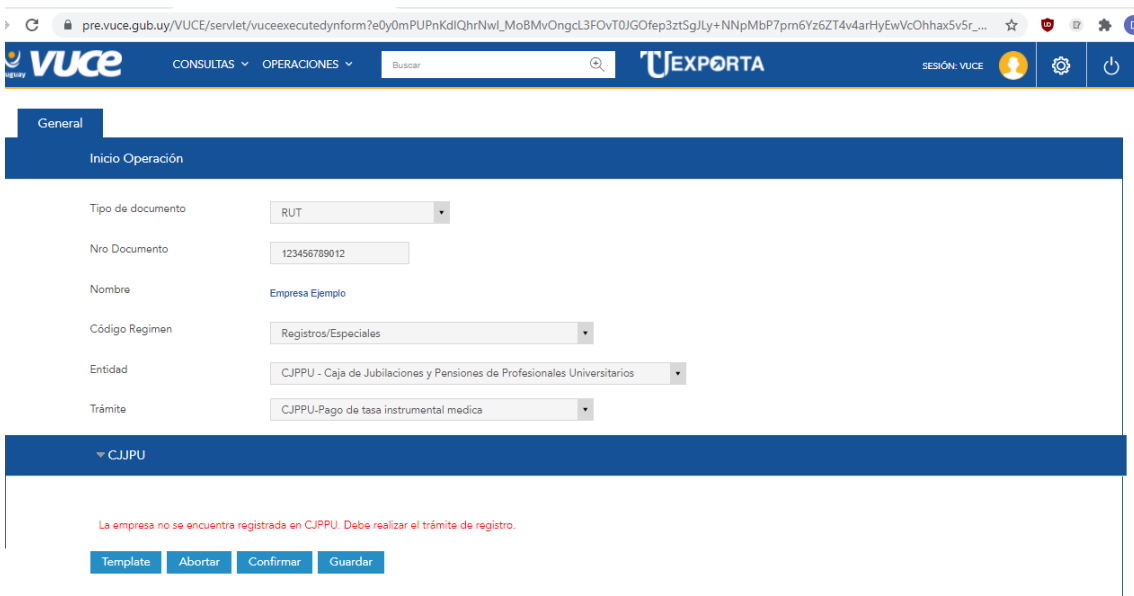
pre.vuce.gub.uy/VUCE/servlet/vuceexecutedynform?e0y0mPUPnKdlQhrNwl_MoBMvOngcL3FOvT0JGOfep3ztSgJLy+NNpMbP7prn6Yz6ZT4v4arHyEwVcOhhax5v5r_...

uguay VUCE CONSULTAS OPERACIONES Buscar EXPORTA SESIÓN: VUCE

General

Inicio Operación

Tipo de documento RUT

Nro Documento 123456789012

Nombre Empresa Ejemplo

Código Regimen Registros/Especiales

Entidad CJPPU - Caja de Jubilaciones y Pensiones de Profesionales Universitarios

Trámite CJPPU-Pago de tasa instrumental medica

CJJPU

La empresa no se encuentra registrada en CJPPU. Debe realizar el trámite de registro.

Template Abortar Confirmar Guardar